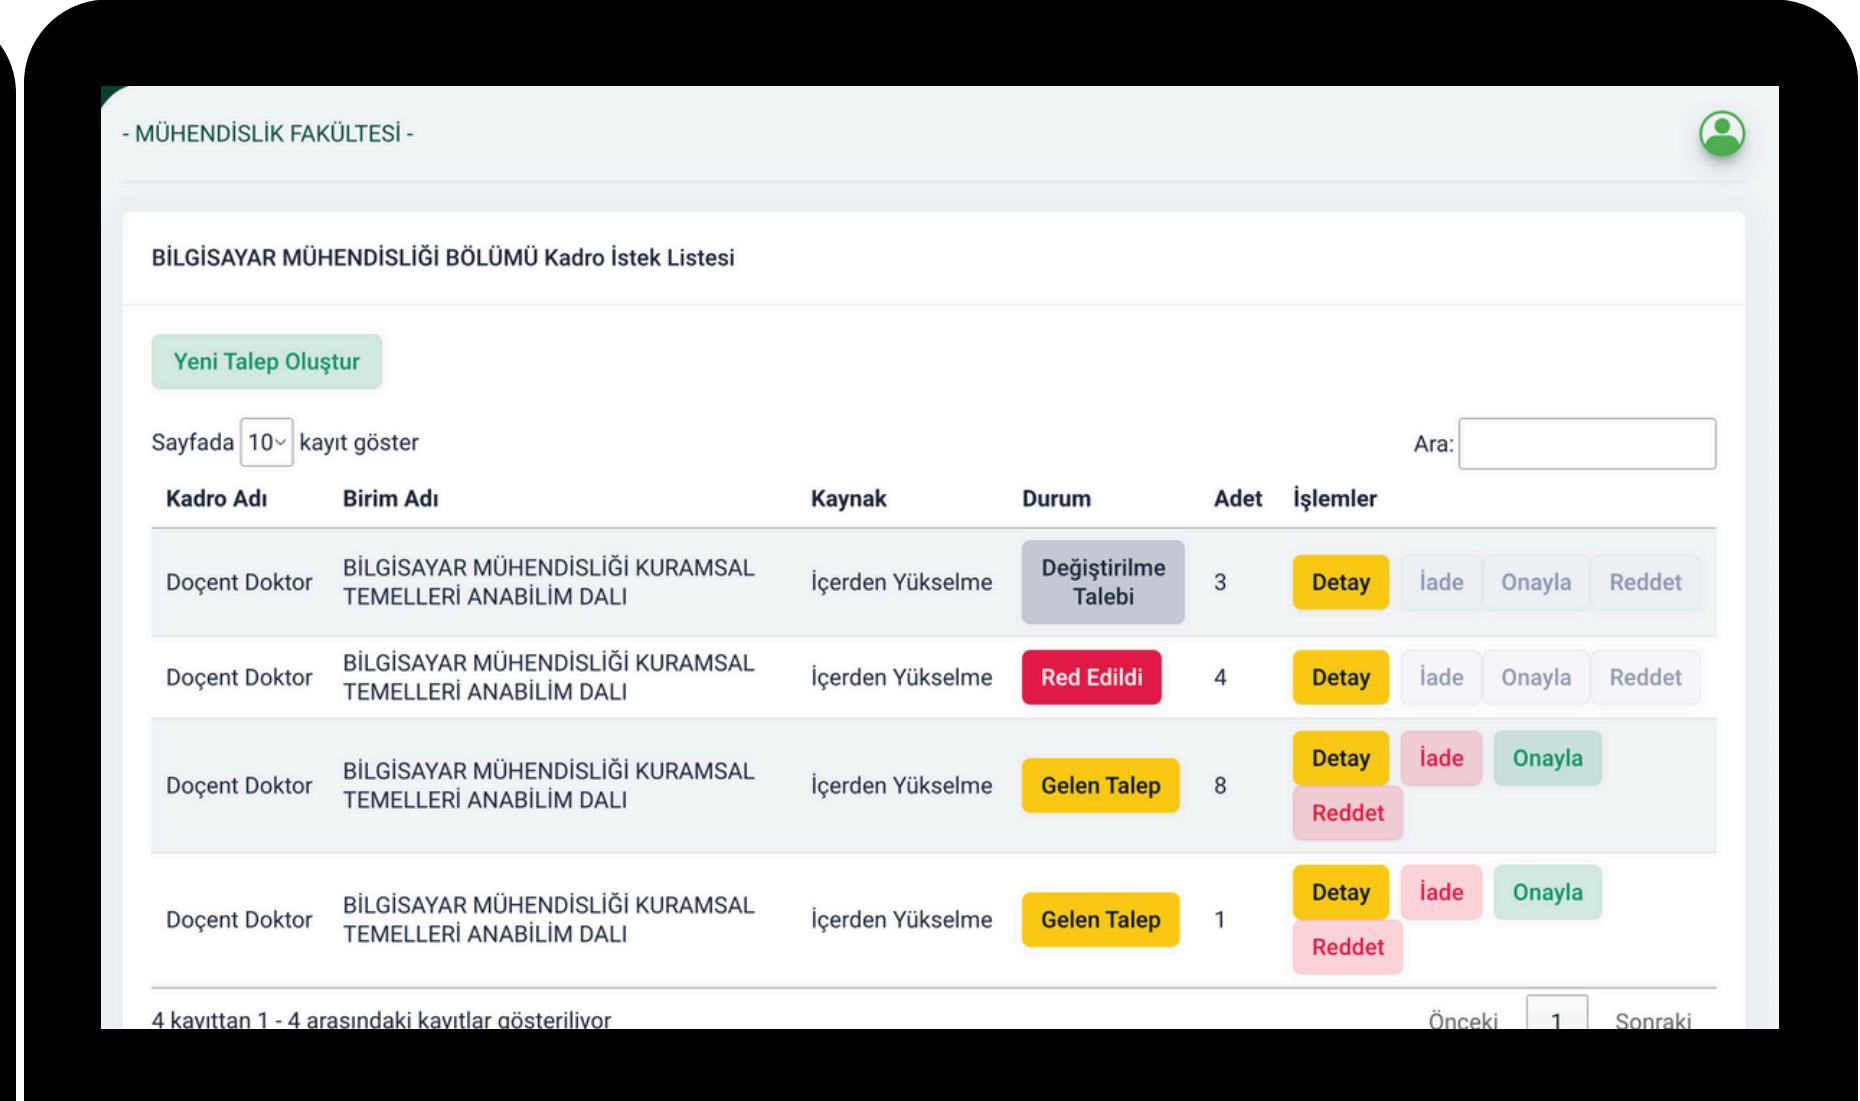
- MÜHENDİSLİK FAKÜLTESİ -

BİLGİSAYAR MÜHENDİSLİĞİ BÖLÜMÜ Kadro İstek Listesi

Yeni Talep Oluştur

Sayfada 10 kayıt göster

Ara:

| Kadro Adı | Birim Adı | Kaynak | Durum | Adet | İşlemler |
|---|---|---|---|---|---|
| Doçent Doktor | BİLGİSAYAR MÜHENDİSLİĞİ KURAMSAL TEMELLERİ ANABİLİM DALI | İçerden Yükselme | Değiştirilme Talebi | 3 | Detay İade Onayla Reddet |
| Doçent Doktor | BİLGİSAYAR MÜHENDİSLİĞİ KURAMSAL TEMELLERİ ANABİLİM DALI | İçerden Yükselme | Red Edildi | 4 | Detay İade Onayla Reddet |
| Doçent Doktor | BİLGİSAYAR MÜHENDİSLİĞİ KURAMSAL TEMELLERİ ANABİLİM DALI | İçerden Yükselme | Gelen Talep | 8 | Detay İade Onayla Reddet |
| Doçent Doktor | BİLGİSAYAR MÜHENDİSLİĞİ KURAMSAL TEMELLERİ ANABİLİM DALI | İçerden Yükselme | Gelen Talep | 1 | Detay İade Onayla Reddet |

4 kayıttan 1 - 4 arasındaki kayıtlar gösteriliyor

Önceki 1 Sonraki